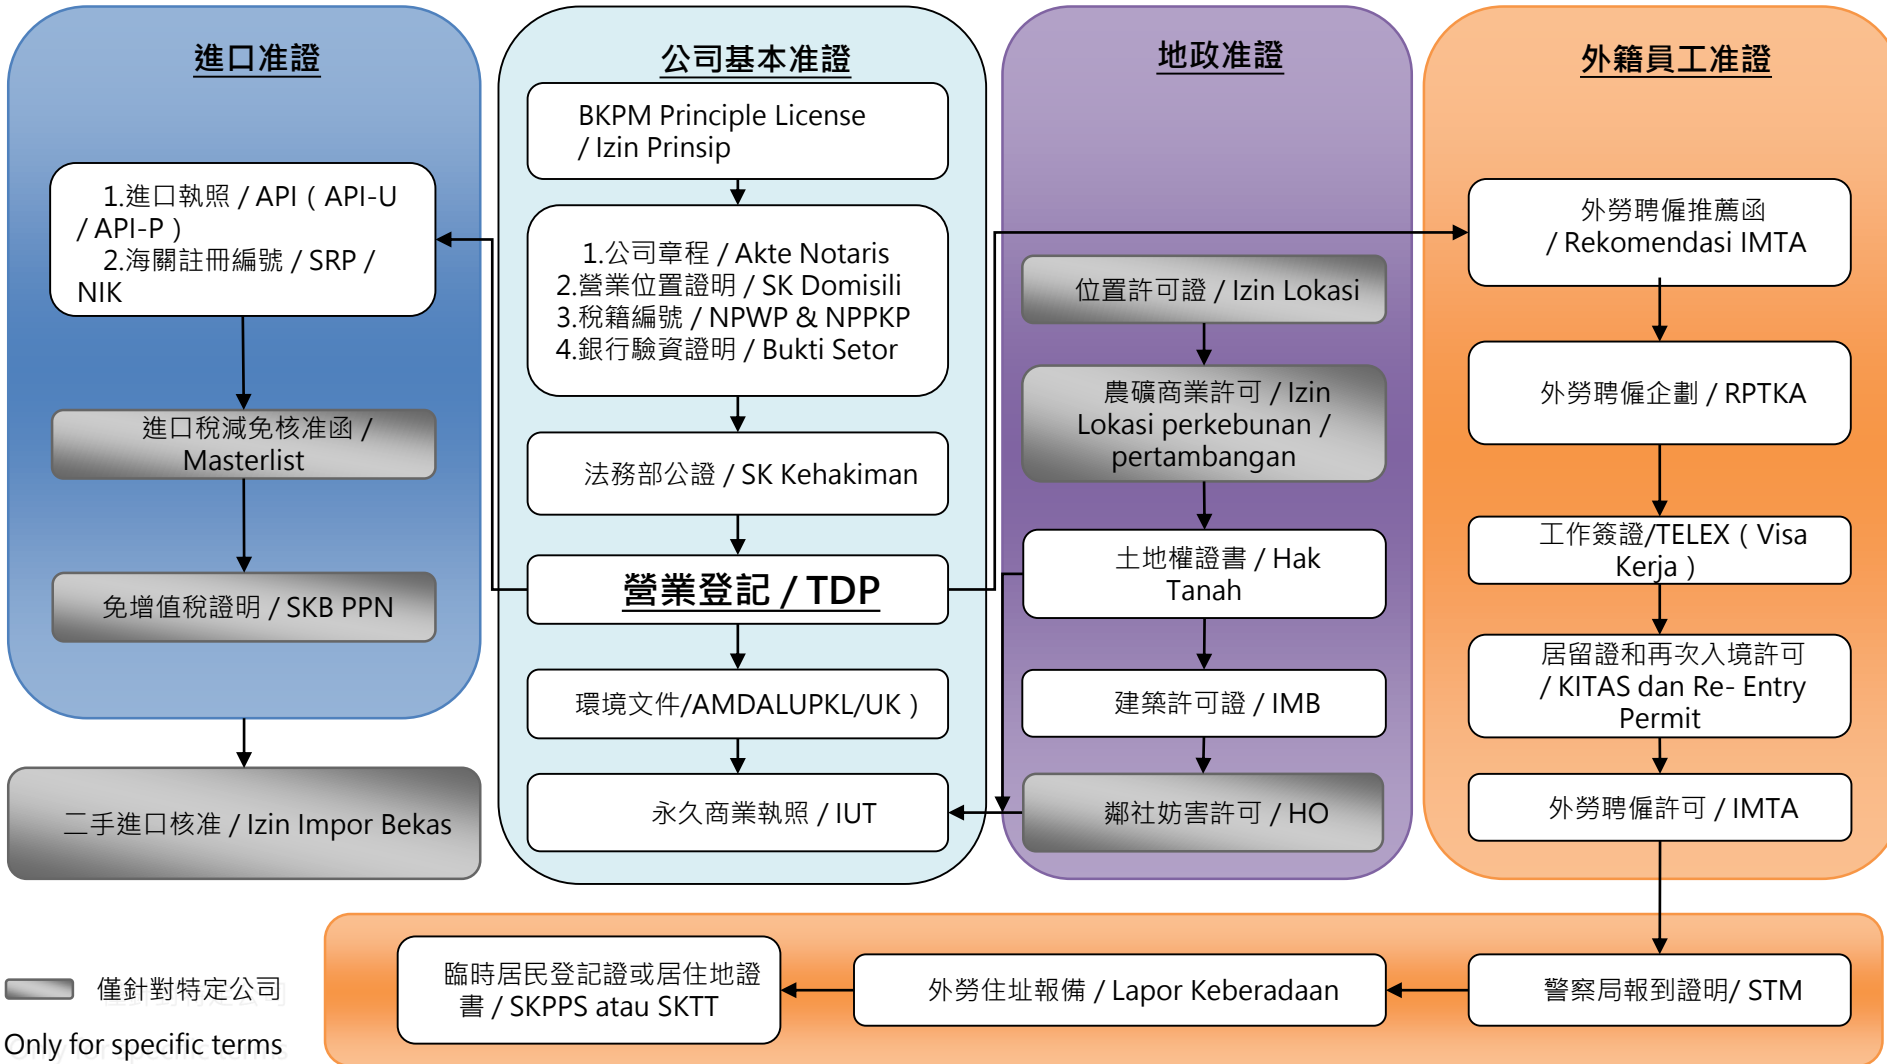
進口准證

1.進口執照 / API ( API-U / API-P )
2.海關註冊編號 / SRP / NIK

進口稅減免核准函 / Masterlist

免增值稅證明 / SKB PPN

二手進口核准 / Izin Impor Bekas

公司基本准證

BKPM Principle License / Izin Prinsip

1.公司章程 / Akte Notaris
2.營業位置證明 / SK Domisili
3.稅籍編號 / NPWP & NPPKP
4.銀行驗資證明 / Bukti Setor

法務部公證 / SK Kehakiman

營業登記 / TDP

環境文件/AMDALUPKL/UK )

永久商業執照 / IUT

地政准證

位置許可證 / Izin Lokasi

農礦商業許可 / Izin Lokasi perkebunan / pertambangan

土地權證書 / Hak Tanah

建築許可證 / IMB

鄰社妨害許可 / HO

外籍員工准證

外勞聘僱推薦函 / Rekomendasi IMTA

外勞聘僱企劃 / RPTKA

工作簽證/TELEX ( Visa Kerja )

居留證和再次入境許可 / KITAS dan Re- Entry Permit

外勞聘僱許可 / IMTA

警察局報到證明/ STM

外勞住址報備 / Lapor Keberadaan

臨時居民登記證或居住地證書 / SKPPS atau SKTT

僅針對特定公司

Only for specific terms